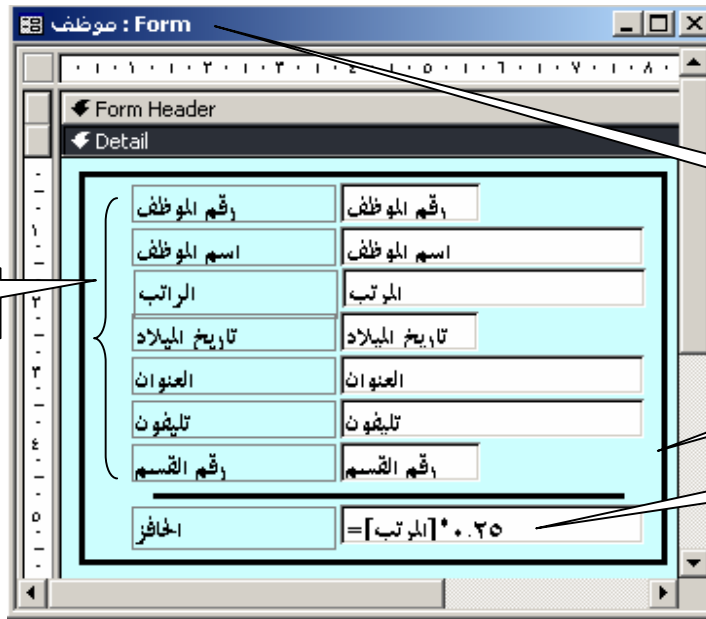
Form : موظف

١ . ٢ . ٣ . ٤ . ٥ . ٦ . ٧ . ٨

Form Header

Detail

| رقم الموظف | رقم الموظف |
|---|---|
| اسم الموظف | اسم الموظف |
| الراتب | المرتب |
| تاريخ الميلاد | تاريخ الميلاد |
| العنوان | العنوان |
| تليفون | تليفون |
| رقم القسم | رقم القسم |

الحافز

=[المرتب]*٠.٢٥

١
٢
٣
٤
٥